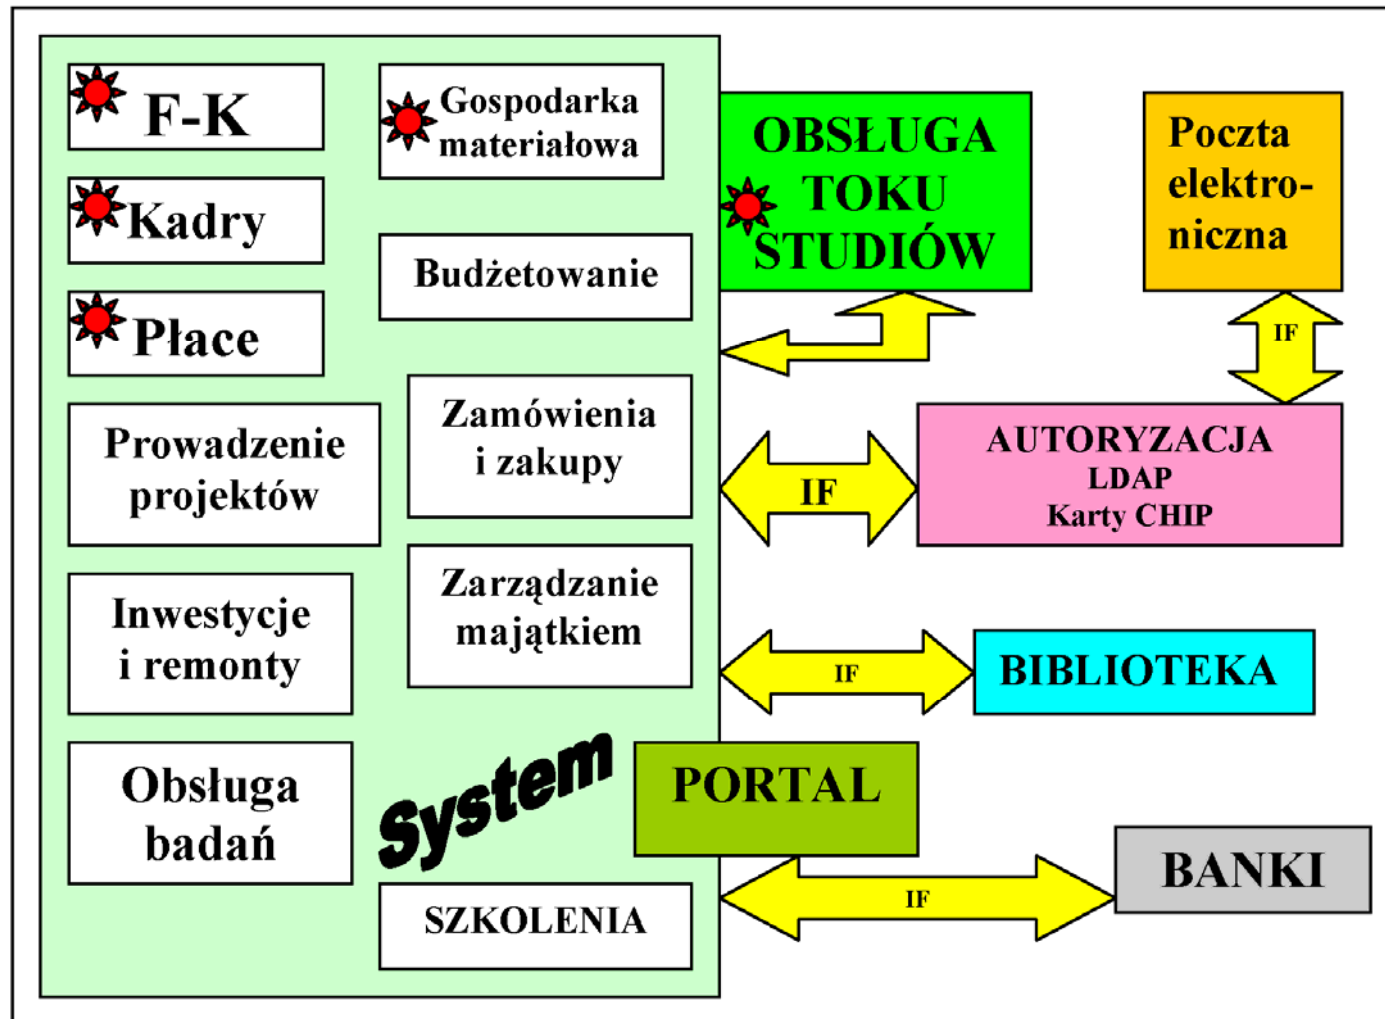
F-K

Gospodarka materiałowa

OBSŁUGA TOKU STUDIÓW

Poczta elektroniczna

Kadry

Budżetowanie

Płace

IF

Prowadzenie projektów

Zamówienia i zakupy

IF

AUTORYZACJA
LDAP
Karty CHIP

Inwestycje i remonty

Zarządzanie majątkiem

IF

BIBLIOTEKA

Obsługa badań

System

PORTAL

BANKI

IF

SZKOLENIA